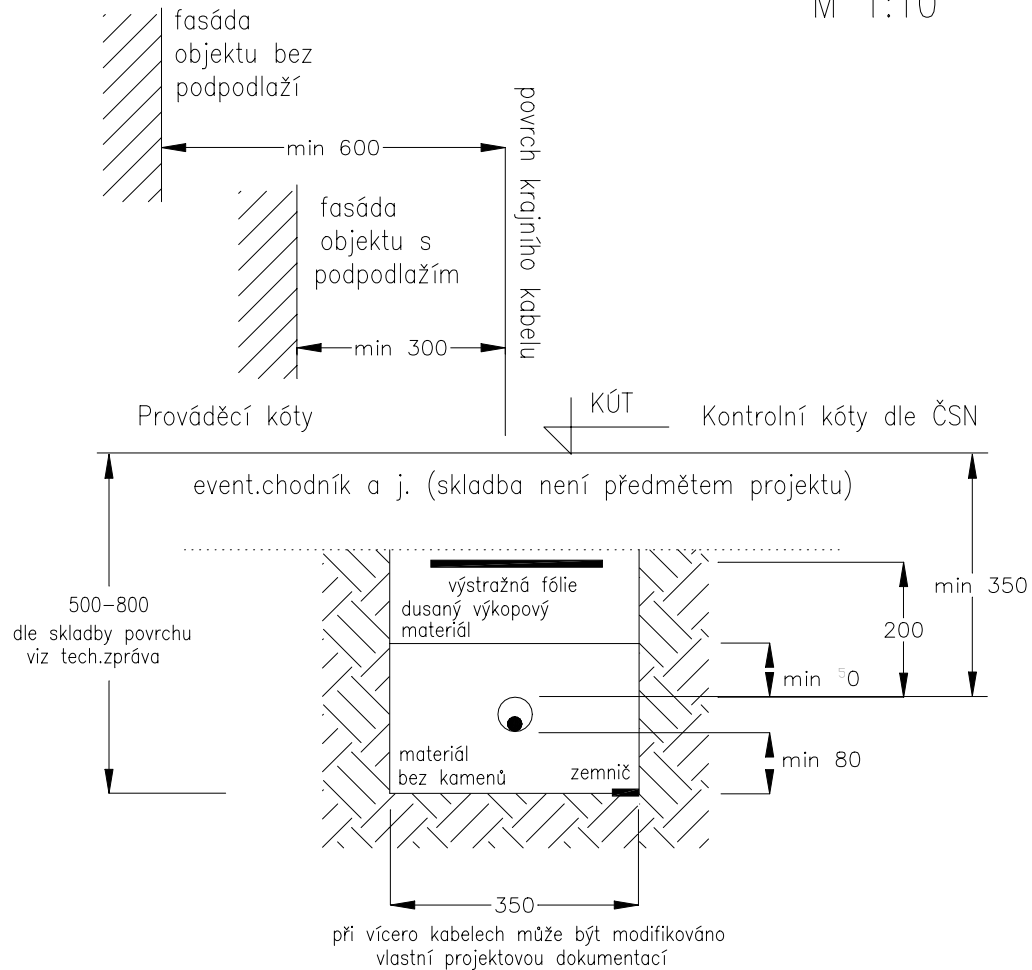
M 1:10

fasáda objektu bez podpodlaží

min 600

povrch krajního kabelu

fasáda objektu s podpodlažím

min 300

Prováděcí kóty

KÚT

Kontrolní kóty dle ČSN

event.chodník a j. (skladba není předmětem projektu)

výstražná fólie

dusaný výkopový materiál

500–800
dle skladby povrchu
viz tech.zpráva

min 350

200

min 50

materiál bez kamenů

zemnič

min 80

350

při vícero kabelech může být modifikováno vlastní projektovou dokumentací